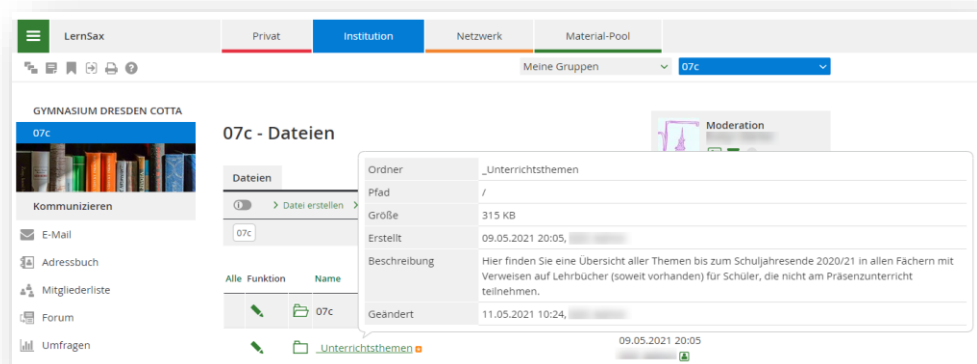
LernSax

Privat | Institution | Netzwerk | Material-Pool

Meine Gruppen | 07c

GYMNASIUM DRESDEN COTTA

07c

Kommunizieren

E-Mail

Adressbuch

Mitgliederliste

Forum

Umfragen

07c - Dateien

Dateien

Datei erstellen

07c

Alle | Funktion | Name

07c

_Unterrichtsthemen

09.05.2021 20:05

Moderation

| Ordner | _Unterrichtsthemen |
|---|---|
| Pfad | / |
| Größe | 315 KB |
| Erstellt | 09.05.2021 20:05, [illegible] |
| Beschreibung | Hier finden Sie eine Übersicht aller Themen bis zum Schuljahresende 2020/21 in allen Fächern mit Verweisen auf Lehrbücher (soweit vorhanden) für Schüler, die nicht am Präsenzunterricht teilnehmen. |
| Geändert | 11.05.2021 10:24, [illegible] |